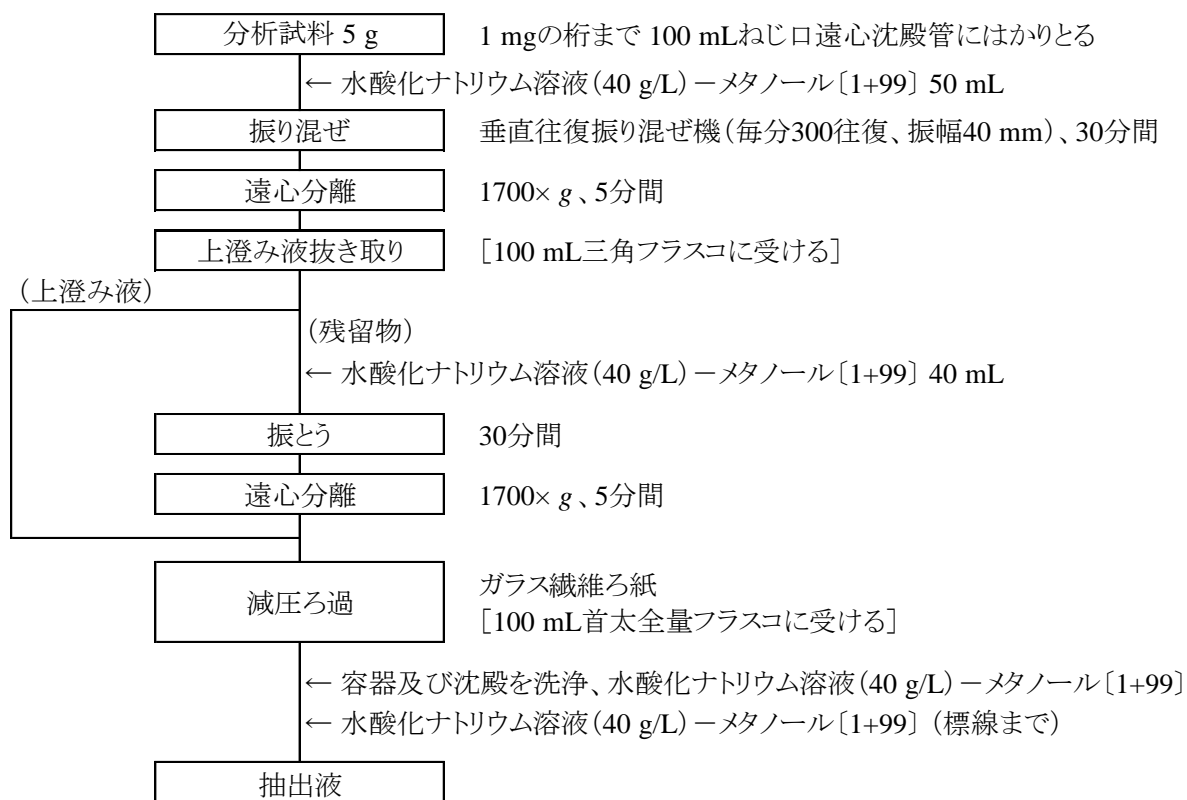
分析試料 5 g
1 mgの桁まで 100 mLねじ口遠心沈殿管にはかりとる

← 水酸化ナトリウム溶液（40 g/L）－メタノール〔1+99〕 50 mL

振り混ぜ
垂直往復振り混ぜ機（毎分300往復、振幅40 mm）、30分間

遠心分離
1700× $g$ 、5分間

上澄み液抜き取り
［100 mL三角フラスコに受ける］

（上澄み液）

（残留物）

← 水酸化ナトリウム溶液（40 g/L）－メタノール〔1+99〕 40 mL

振とう
30分間

遠心分離
1700× $g$ 、5分間

減圧ろ過
ガラス繊維ろ紙
［100 mL首太全量フラスコに受ける］

← 容器及び沈殿を洗浄、水酸化ナトリウム溶液（40 g/L）－メタノール〔1+99〕
← 水酸化ナトリウム溶液（40 g/L）－メタノール〔1+99〕（標線まで）

抽出液